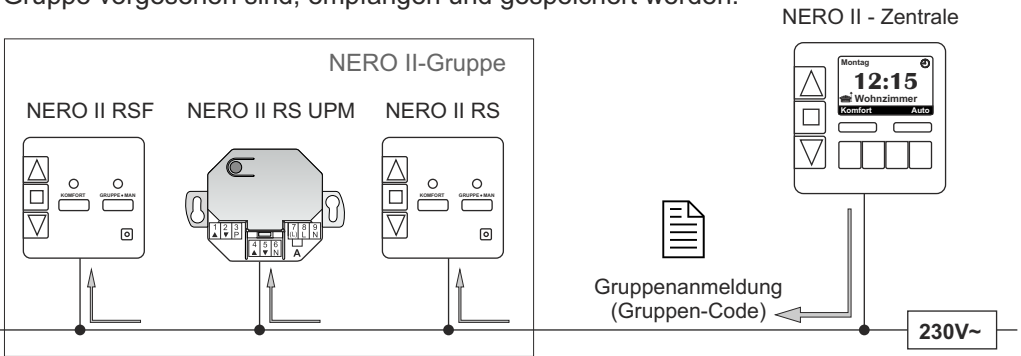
Gruppe vorgesehen sind, empfangen und gespeichert werden.

NERO II - Zentrale

NERO II-Gruppe

NERO II RSF

NERO II RS UPM

NERO II RS

KOMFORT

GRUPPE • MAN

KOMFORT

GRUPPE • MAN

1 2 3
▲ ▼ P

4 5 6
▲ ▼ N

7 8 9
N L N

A

Montag

12:15

Wohnzimmer

Komfort

Auto

Gruppenanmeldung
(Gruppen-Code)

230V~